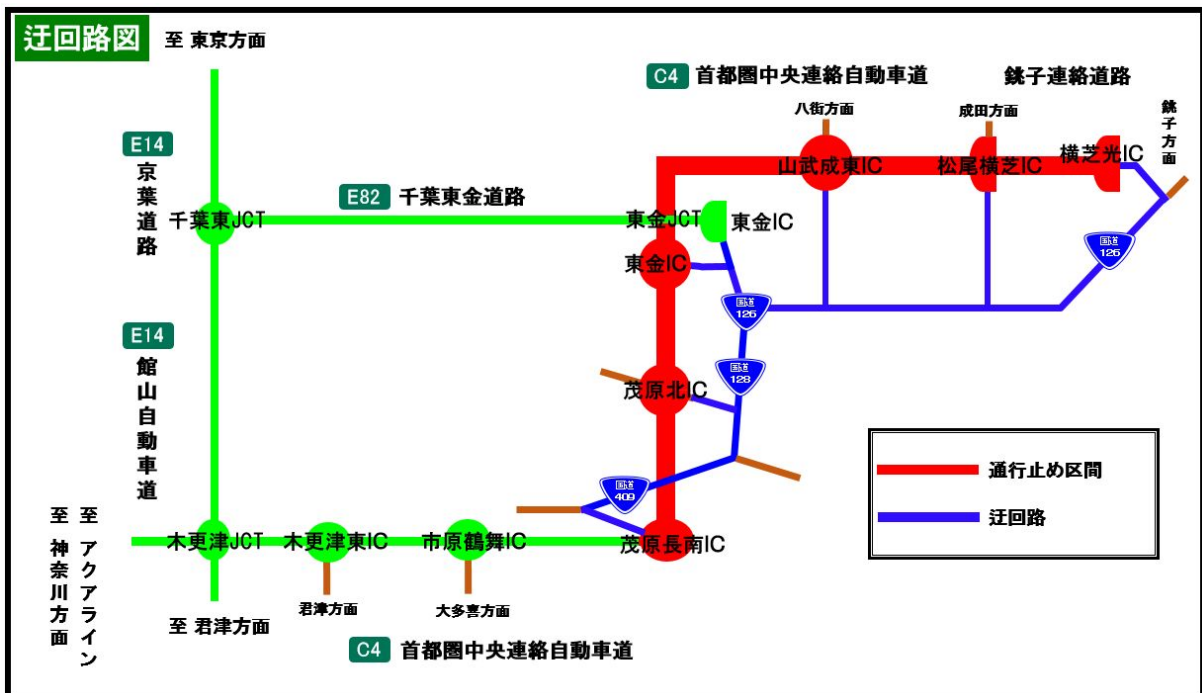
迂回路図

至 東京方面

C4 首都圏中央連絡自動車道

銚子連絡道路

八街方面

成田方面

銚子方面

山武成東IC

松尾横芝IC

横芝光IC

E14 京葉道路

千葉東JCT

E82 千葉東金道路

東金JCT

東金IC

東金IC

国道 126

国道 126

国道 128

茂原北IC

E14 館山自動車道

通行止め区間

迂回路

国道 409

至 神奈川方面

至 アクアライン

木更津JCT

木更津東IC

市原鶴舞IC

茂原長南IC

君津方面

大多喜方面

至 君津方面

C4 首都圏中央連絡自動車道